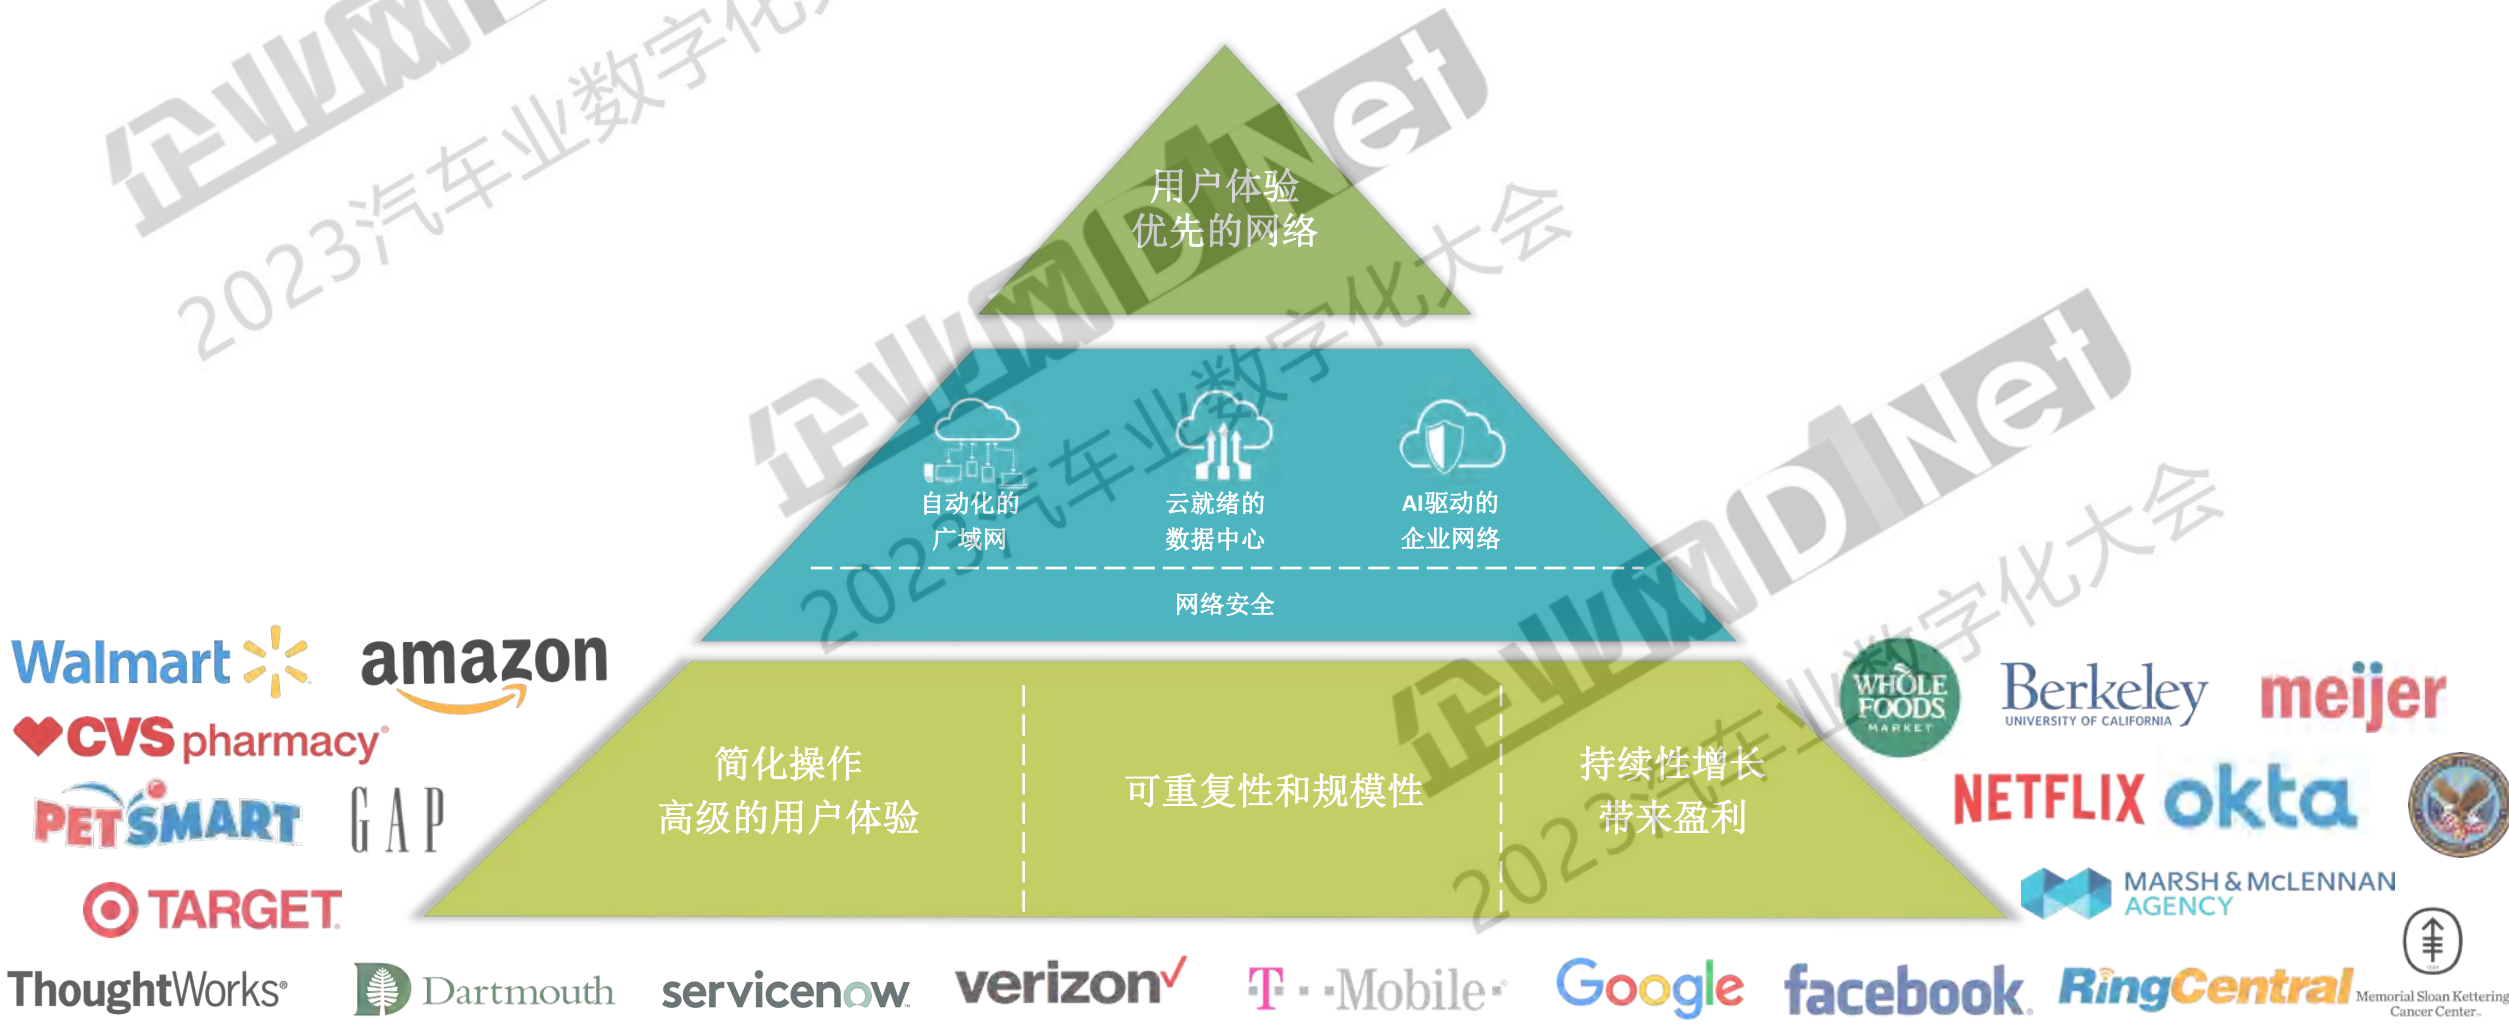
用户体验
优先的网络

自动化的
广域网

云就绪的
数据中心

AI驱动的
企业网络

网络安全

简化操作
高级的用户体验

可重复性和规模性

持续性增长
带来盈利

Walmart amazon
CVS pharmacy
PETSMART GAP
TARGET

WHOLE FOODS MARKET
Berkeley UNIVERSITY OF CALIFORNIA
meijer
NETFLIX okta
MARSH & McLENNAN AGENCY

ThoughtWorks Dartmouth servicenow verizon T Mobile Google facebook RingCentral Memorial Sloan Kettering Cancer Center

企业网D1Net 2023汽车业数字化大会